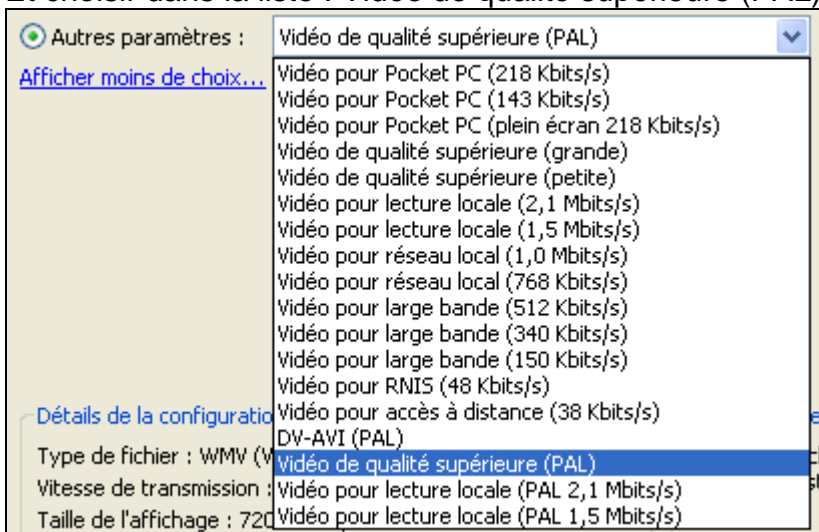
2. choisir dans la liste : Vidéo de qualité supérieure (PAL)

Autres paramètres : Vidéo de qualité supérieure (PAL)

Afficher moins de choix...

Vidéo pour Pocket PC (218 Kbits/s)
Vidéo pour Pocket PC (143 Kbits/s)
Vidéo pour Pocket PC (plein écran 218 Kbits/s)
Vidéo de qualité supérieure (grande)
Vidéo de qualité supérieure (petite)
Vidéo pour lecture locale (2,1 Mbits/s)
Vidéo pour lecture locale (1,5 Mbits/s)
Vidéo pour réseau local (1,0 Mbits/s)
Vidéo pour réseau local (768 Kbits/s)
Vidéo pour large bande (512 Kbits/s)
Vidéo pour large bande (340 Kbits/s)
Vidéo pour large bande (150 Kbits/s)
Vidéo pour RNIS (48 Kbits/s)
Vidéo pour accès à distance (38 Kbits/s)
DV-AVI (PAL)
Vidéo de qualité supérieure (PAL)
Vidéo pour lecture locale (PAL 2,1 Mbits/s)
Vidéo pour lecture locale (PAL 1,5 Mbits/s)

Détails de la configuratio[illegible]
Type de fichier : WMV (W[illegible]
Vitesse de transmission : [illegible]
Taille de l'affichage : 720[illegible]